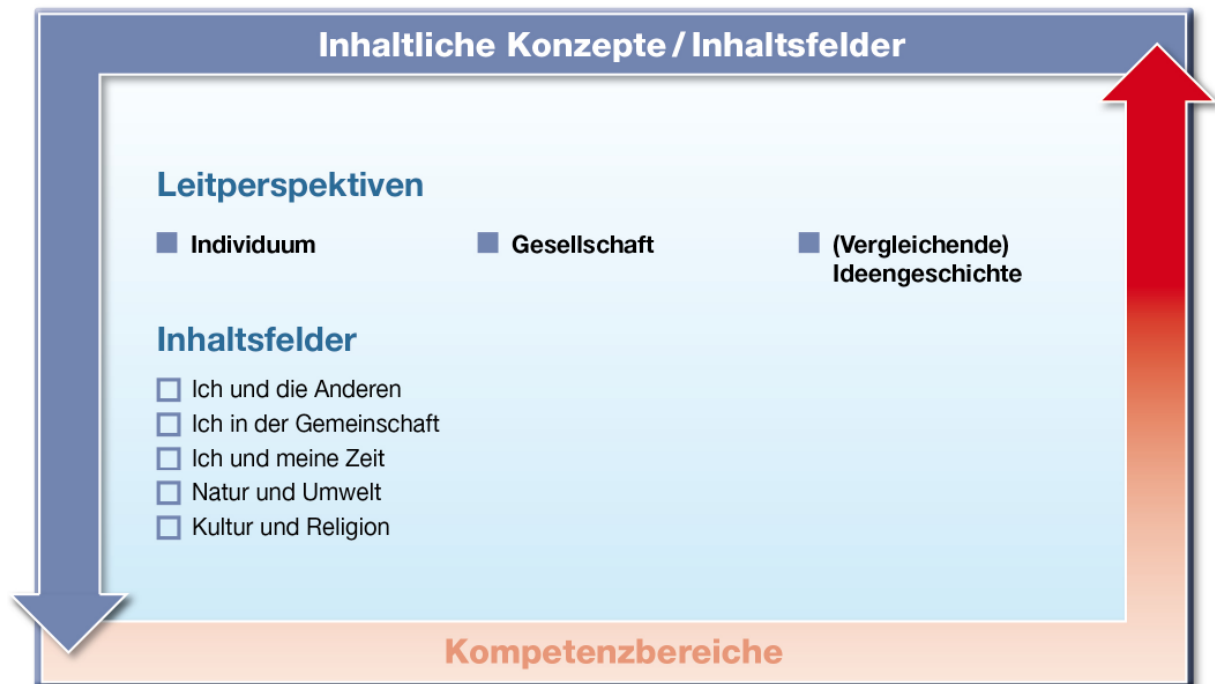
Inhaltliche Konzepte / Inhaltsfelder

Leitperspektiven

Individuum

Gesellschaft

(Vergleichende) Ideengeschichte

Inhaltsfelder

Ich und die Anderen
Ich in der Gemeinschaft
Ich und meine Zeit
Natur und Umwelt
Kultur und Religion

Kompetenzbereiche